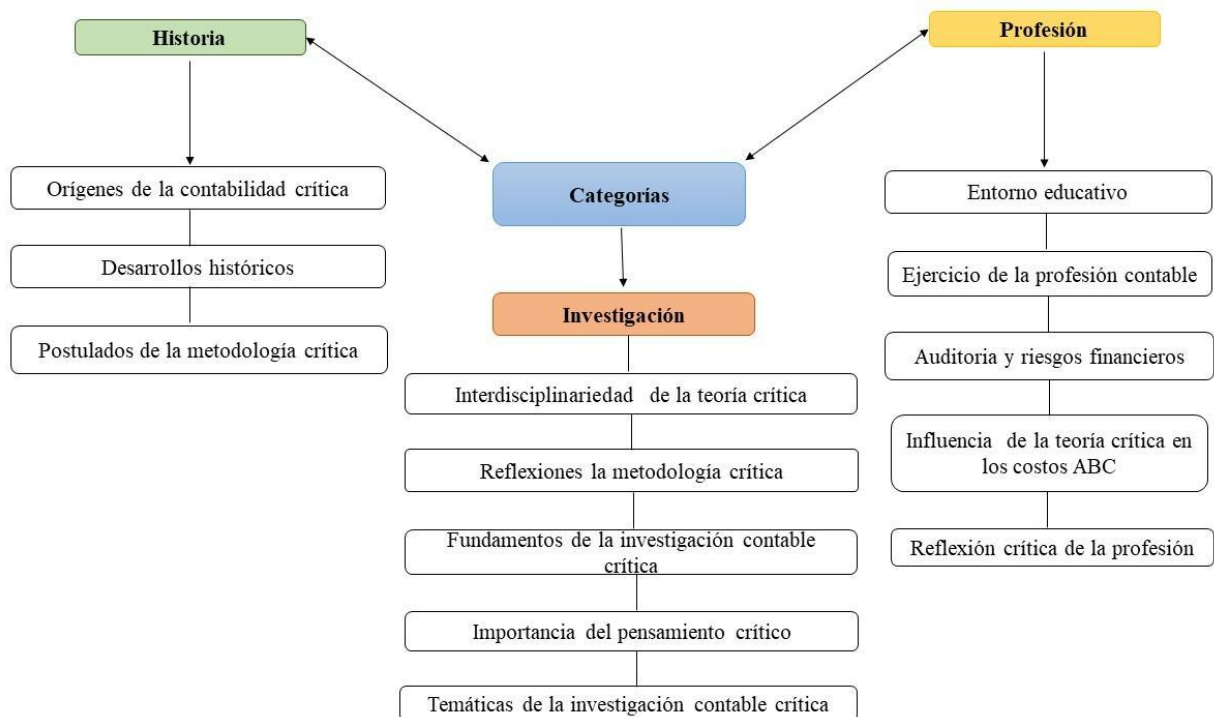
Historia

Profesión

Orígenes de la contabilidad crítica

Desarrollos históricos

Postulados de la metodología crítica

Categorías

Investigación

Interdisciplinariedad de la teoría crítica

Reflexiones la metodología crítica

Fundamentos de la investigación contable crítica

Importancia del pensamiento crítico

Temáticas de la investigación contable crítica

Entorno educativo

Ejercicio de la profesión contable

Auditoria y riesgos financieros

Influencia de la teoría crítica en los costos ABC

Reflexión crítica de la profesión